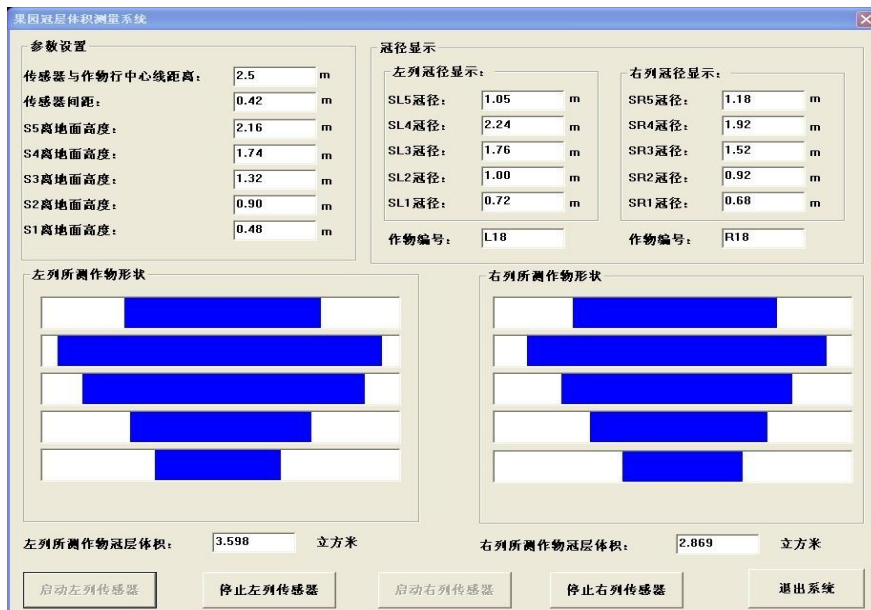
果园冠层体积测量系统

参数设置

传感器与作物行中心线距离: 2.5 m

传感器间距: 0.42 m

S5离地面高度: 2.16 m

S4离地面高度: 1.74 m

S3离地面高度: 1.32 m

S2离地面高度: 0.90 m

S1离地面高度: 0.48 m

冠径显示

左列冠径显示:

SL5冠径: 1.05 m

SL4冠径: 2.24 m

SL3冠径: 1.76 m

SL2冠径: 1.00 m

SL1冠径: 0.72 m

作物编号: L18

右列冠径显示:

SR5冠径: 1.18 m

SR4冠径: 1.92 m

SR3冠径: 1.52 m

SR2冠径: 0.92 m

SR1冠径: 0.68 m

作物编号: R18

左列所测作物形状

右列所测作物形状

左列所测作物冠层体积: 3.598 立方米

右列所测作物冠层体积: 2.869 立方米

启动左列传感器

停止左列传感器

启动右列传感器

停止右列传感器

退出系统